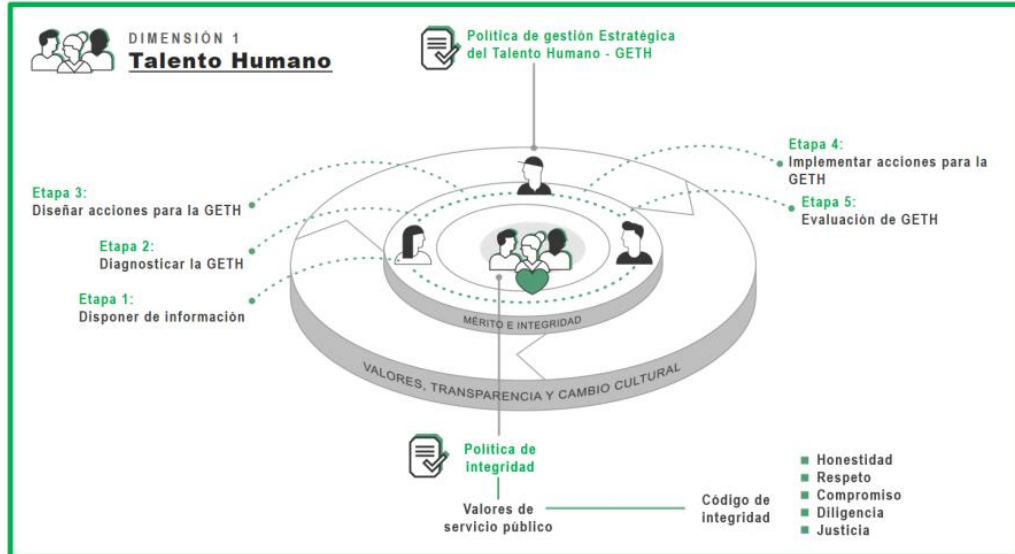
DIMENSIÓN 1
Talento Humano

Política de gestión Estratégica del Talento Humano - GETH

Etapa 4:
Implementar acciones para la GETH

Etapa 5:
Evaluación de GETH

Etapa 3:
Diseñar acciones para la GETH

Etapa 2:
Diagnosticar la GETH

Etapa 1:
Disponer de información

MÉRITO E INTEGRIDAD

VALORES, TRANSPARENCIA Y CAMBIO CULTURAL

Política de integridad

Valores de servicio público

Código de integridad

- Honestidad
- Respeto
- Compromiso
- Diligencia
- Justicia